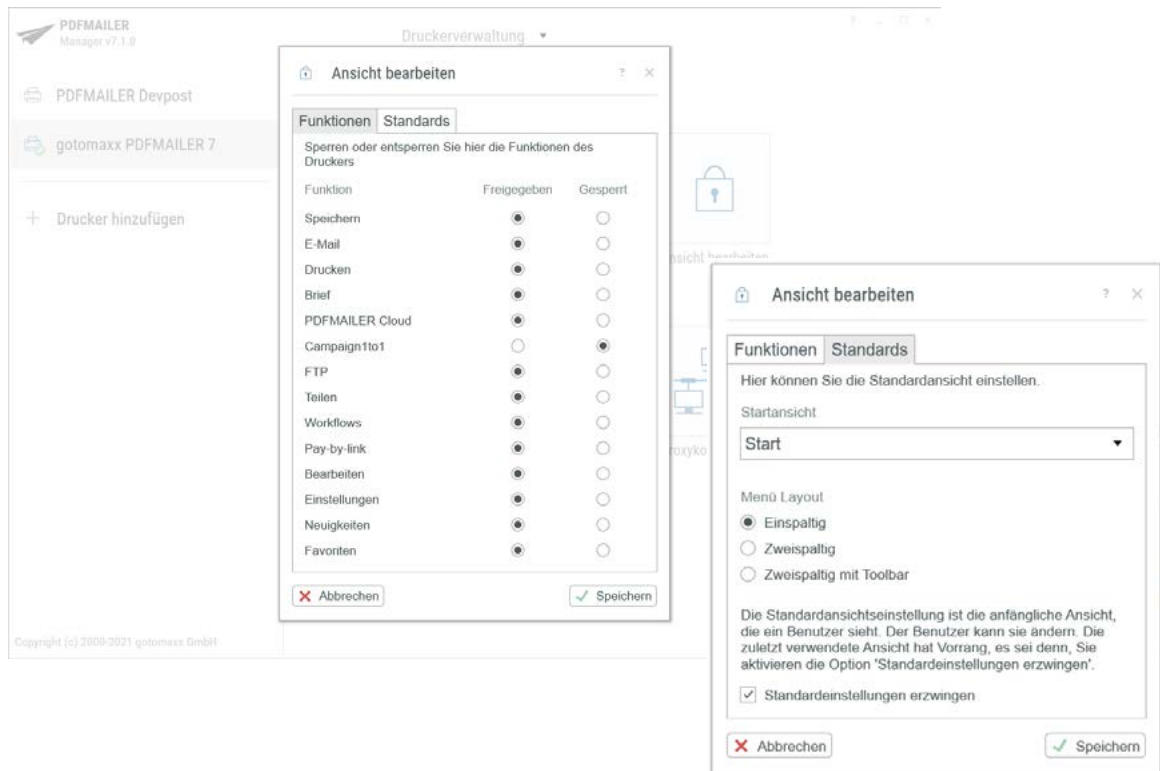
PDFMAILER
Manager v7.1.0

Druckerverwaltung ▾

PDFMAILER Devpost

gotomaxx PDFMAILER 7

+ Drucker hinzufügen

Copyright (c) 2000-2021 gotomaxx GmbH

Ansicht bearbeiten ? ×

Funktionen | Standards

Sperren oder entsperren Sie hier die Funktionen des Druckers

| Funktion | Freigegeben | Gesperrt |
|---|---|---|
| Speichern | ◉ | ○ |
| E-Mail | ◉ | ○ |
| Drucken | ◉ | ○ |
| Brief | ◉ | ○ |
| PDFMAILER Cloud | ◉ | ○ |
| Campaign1to1 | ○ | ◉ |
| FTP | ◉ | ○ |
| Teilen | ◉ | ○ |
| Workflows | ◉ | ○ |
| Pay-by-link | ◉ | ○ |
| Bearbeiten | ◉ | ○ |
| Einstellungen | ◉ | ○ |
| Neuigkeiten | ◉ | ○ |
| Favoriten | ◉ | ○ |

× Abbrechen ✓ Speichern

nsicht bearbeiten

roxyko

Ansicht bearbeiten ? ×

Funktionen | Standards

Hier können Sie die Standardansicht einstellen.

Startansicht

Start ▾

Menü Layout

◉ Einspaltig
○ Zweispaltig
○ Zweispaltig mit Toolbar

Die Standardansichtseinstellung ist die anfängliche Ansicht, die ein Benutzer sieht. Der Benutzer kann sie ändern. Die zuletzt verwendete Ansicht hat Vorrang, es sei denn, Sie aktivieren die Option 'Standardeinstellungen erzwingen'.

✓ Standardeinstellungen erzwingen

× Abbrechen ✓ Speichern